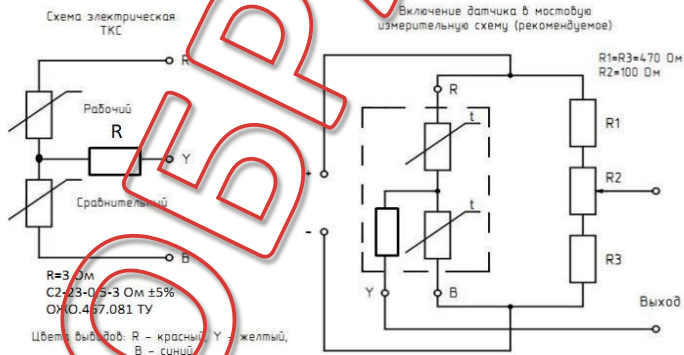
Схема электрическая ТКС

R

Рабочий

R

Y

Сравнительный

B

R=3 Ом
С2-23-0,5-3 Ом ±5%
ОЖО.467.081 ТУ

Цвета выводов: R - красный, Y - желтый, B - синий

Включение датчика в мостовую измерительную схему (рекомендуемое)

R1=R3=470 Ом
R2=100 Ом

R

t

+

t

-

Y

B

R1

R2

R3

Выход